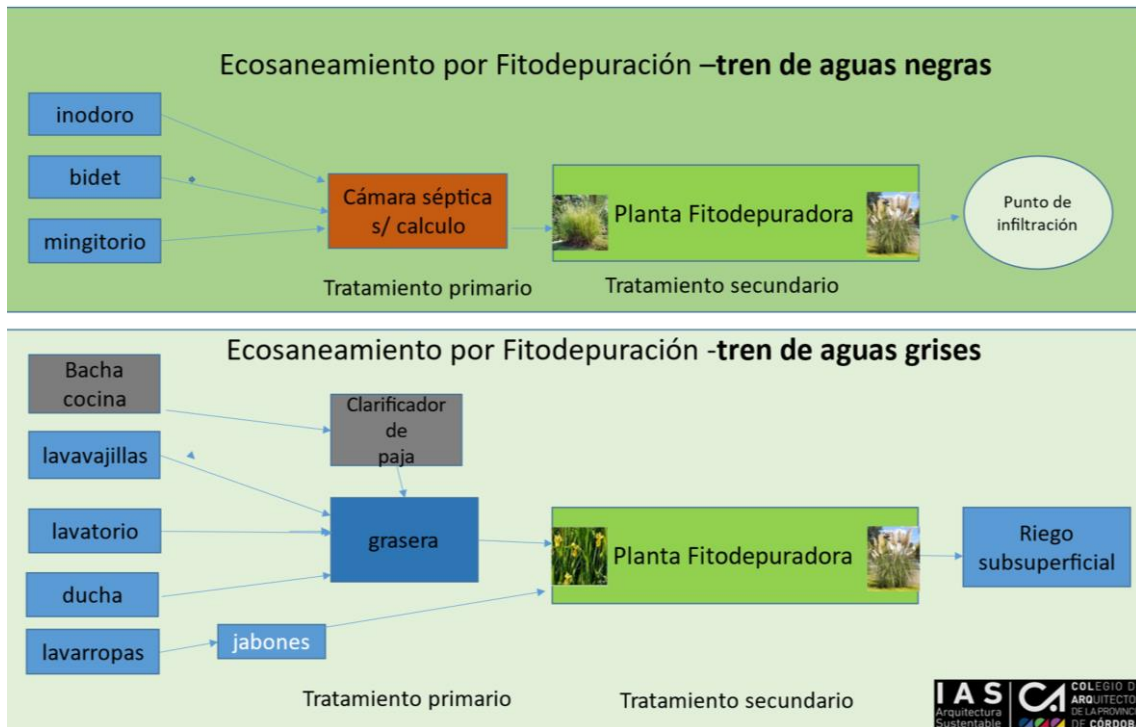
Ecosaneamiento por Fitodepuración –**tren de aguas negras**

inodoro

bidet

mingitorio

Cámara séptica s/ calculo

Planta Fitodepuradora

Punto de infiltración

Tratamiento primario

Tratamiento secundario

Ecosaneamiento por Fitodepuración -**tren de aguas grises**

Bacha cocina

Clarificador de paja

lavavajillas

lavatorio

grasera

Planta Fitodepuradora

Riego subsuperficial

ducha

lavarropas

jabones

Tratamiento primario

Tratamiento secundario

IAS Arquitectura Sustentable

CA COLEGIO D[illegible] ARQUITECTO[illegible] DE LA PROVINC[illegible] DE CÓRDOB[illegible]